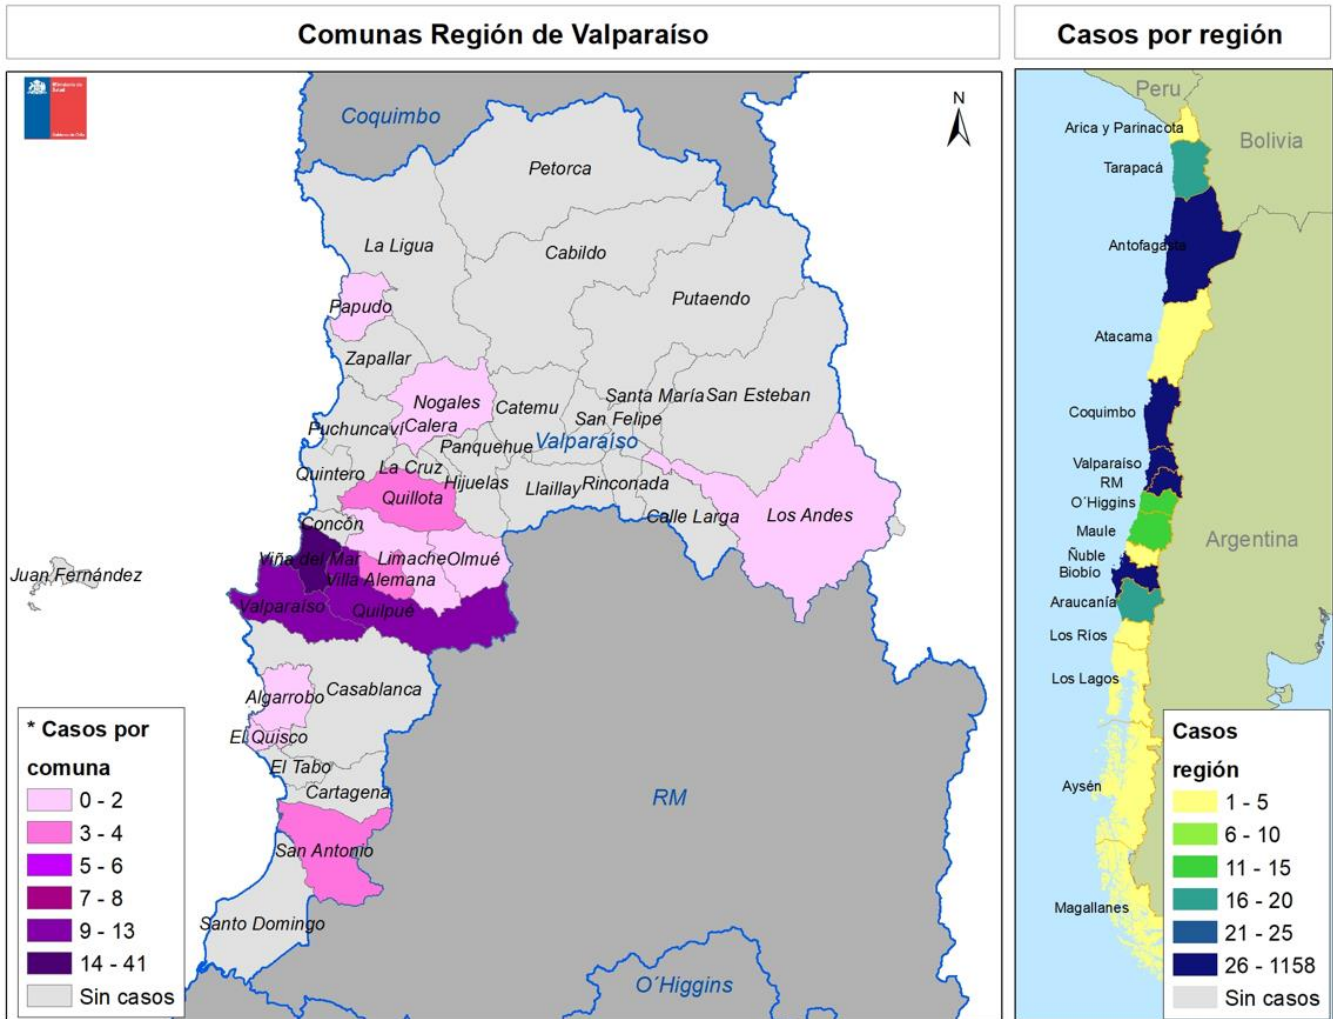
Comunas Región de Valparaíso

Casos por región

N

Coquimbo

Petorca

La Ligua

Cabildo

Putaendo

Papudo

Zapallar

Nogales

Catemu

Santa María

San Esteban

San Felipe

Puchuncaví

Calera

Panquehue

Valparaíso

Quintero

La Cruz

Hijuelas

Llaillay

Rinconada

Quillota

Concón

Calle Larga

Los Andes

Viña del Mar

Limache

Olmué

Juan Fernández

Villa Alemana

Valparaíso

Quilpué

Algarrobo

Casablanca

El Quisco

El Tabo

Cartagena

RM

San Antonio

Santo Domingo

O´Higgins

* Casos por comuna

0 - 2

3 - 4

5 - 6

7 - 8

9 - 13

14 - 41

Sin casos

Peru

Arica y Parinacota

Bolivia

Tarapacá

Antofagasta

Atacama

Coquimbo

Valparaíso

RM

O´Higgins

Maule

Argentina

Ñuble

Biobío

Araucanía

Los Ríos

Los Lagos

Aysén

Magallanes

Casos región

1 - 5

6 - 10

11 - 15

16 - 20

21 - 25

26 - 1158

Sin casos